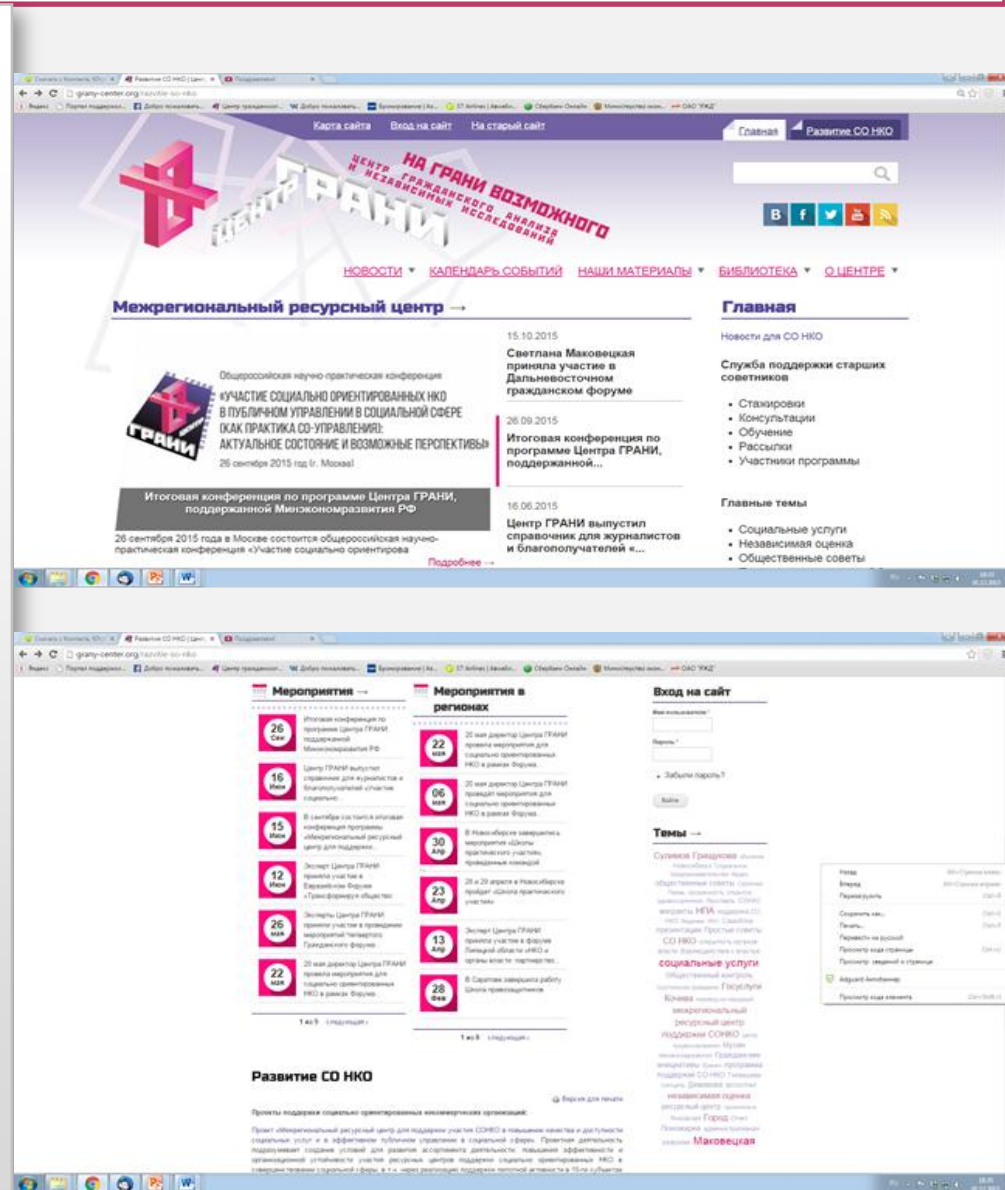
grany-center.org/razvitie-so-nko

Карта сайта Вход на сайт На старый сайт

Главная Развитие СО НКО

ЦЕНТР ГРАНИ

НА ГРАНИ ВОЗМОЖНОГО

ЦЕНТР ГРАЖДАНСКОГО АНАЛИЗА И НЕЗАВИСИМЫХ ИССЛЕДОВАНИЙ

B f

НОВОСТИ ▾ КАЛЕНДАРЬ СОБЫТИЙ НАШИ МАТЕРИАЛЫ ▾ БИБЛИОТЕКА ▾ О ЦЕНТРЕ ▾

Межрегиональный ресурсный центр →

Общероссийская научно-практическая конференция

«УЧАСТИЕ СОЦИАЛЬНО ОРИЕНТИРОВАННЫХ НКО В ПУБЛИЧНОМ УПРАВЛЕНИИ В СОЦИАЛЬНОЙ СФЕРЕ (КАК ПРАКТИКА СО-УПРАВЛЕНИЯ): АКТУАЛЬНОЕ СОСТОЯНИЕ И ВОЗМОЖНЫЕ ПЕРСПЕКТИВЫ»

26 сентября 2015 год (г. Москва)

ГРАНИ

Итоговая конференция по программе Центра ГРАНИ, поддержанной Минэкономразвития РФ

26 сентября 2015 года в Москве состоится общероссийская научно-практическая конференция «Участие социально ориентирова

Подробнее →

15.10.2015

Светлана Маковецкая приняла участие в Дальневосточном гражданском форуме

26.09.2015

Итоговая конференция по программе Центра ГРАНИ, поддержанной...

16.06.2015

Центр ГРАНИ выпустил справочник для журналистов и благополучателей «...

Главная

Новости для СО НКО

Служба поддержки старших советников

• Стажировки
• Консультации
• Обучение
• Рассылки
• Участники программы

Главные темы

• Социальные услуги
• Независимая оценка
• Общественные советы

Мероприятия →

26 Сен Итоговая конференция по программе Центра ГРАНИ поддержанной Минэкономразвития РФ

16 Июн Центр ГРАНИ выпустил справочник для журналистов и благополучателей «Участие социально...

15 Июн В сентябре состоится итоговая конференция программы «Межрегиональный ресурсный центр для поддержки...

12 Июн Эксперт Центра ГРАНИ принял участие в Евразийском Форуме «Трансформируя общество»

26 мая Эксперты Центра ГРАНИ приняли участие в проведении мероприятий Четвертого Гражданского форума...

22 мая 20 мая директор Центра ГРАНИ провела мероприятия для социально ориентированных НКО в рамках Форума...

1 из 9 следующая ›

Мероприятия в регионах

22 мая 20 мая директор Центра ГРАНИ провела мероприятия для социально ориентированных НКО в рамках Форума...

06 мая 20 мая директор Центра ГРАНИ проведет мероприятия для социально ориентированных НКО в рамках Форума...

30 Апр В Новосибирске завершились мероприятия «Школы практического участия», проведенные командой

23 Апр 28 и 29 апреля в Новосибирске пройдет «Школа практического участия»

13 Апр Эксперт Центра ГРАНИ принял участие в форуме Липецкой области «НКО и органы власти: партнерство...

28 Фев В Саратове завершила работу Школа правозащитников

1 из 5 следующая ›

Вход на сайт

Имя пользователя *

Пароль *

• Забыли пароль?

Войти

Темы →

Сулимов Грицукова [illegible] общественные советы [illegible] СОНКО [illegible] НПА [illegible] СО НКО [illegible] социальные услуги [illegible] Госуслуги Кочева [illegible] межрегиональный ресурсный центр поддержки СОНКО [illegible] независимая оценка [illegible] Город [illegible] Маковецкая

Назад
Вперед
Перезагрузить
Сохранить как...
Печать...
Перевести на русский
Просмотр кода страницы
Просмотр сведений о странице
Adguard Антибаннер
Просмотр кода элемента

Развитие СО НКО

Версия для печати

Проекты поддержки социально ориентированных некоммерческих организаций:

Проект «Межрегиональный ресурсный центр для поддержки участия СОНКО в повышении качества и доступности социальных услуг и в эффективном публичном управлении в социальной сфере». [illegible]